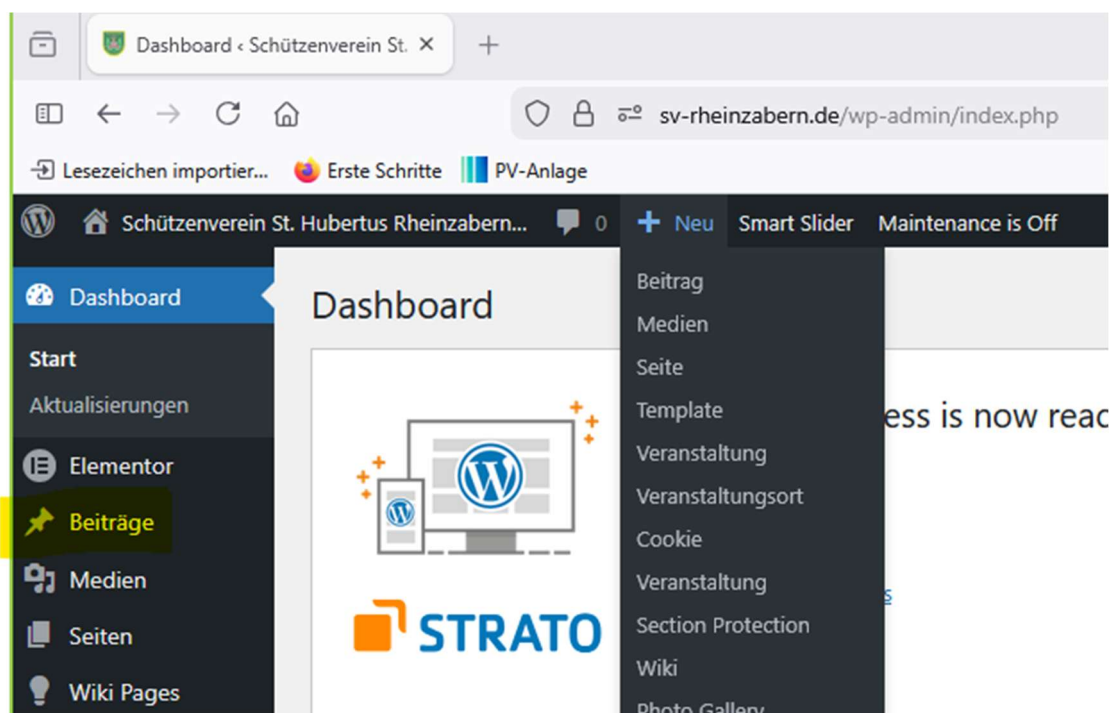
Dashboard ‹ Schützenverein St. ×
+

sv-rheinzabern.de/wp-admin/index.php

Lesezeichen importier... Erste Schritte PV-Anlage

Schützenverein St. Hubertus Rheinzabern... 0 + Neu Smart Slider Maintenance is Off

Dashboard
Start
Aktualisierungen
Elementor
Beiträge
Medien
Seiten
Wiki Pages

Dashboard

STRATO

ess is now reac

Beitrag
Medien
Seite
Template
Veranstaltung
Veranstaltungsort
Cookie
Veranstaltung
Section Protection
Wiki
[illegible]